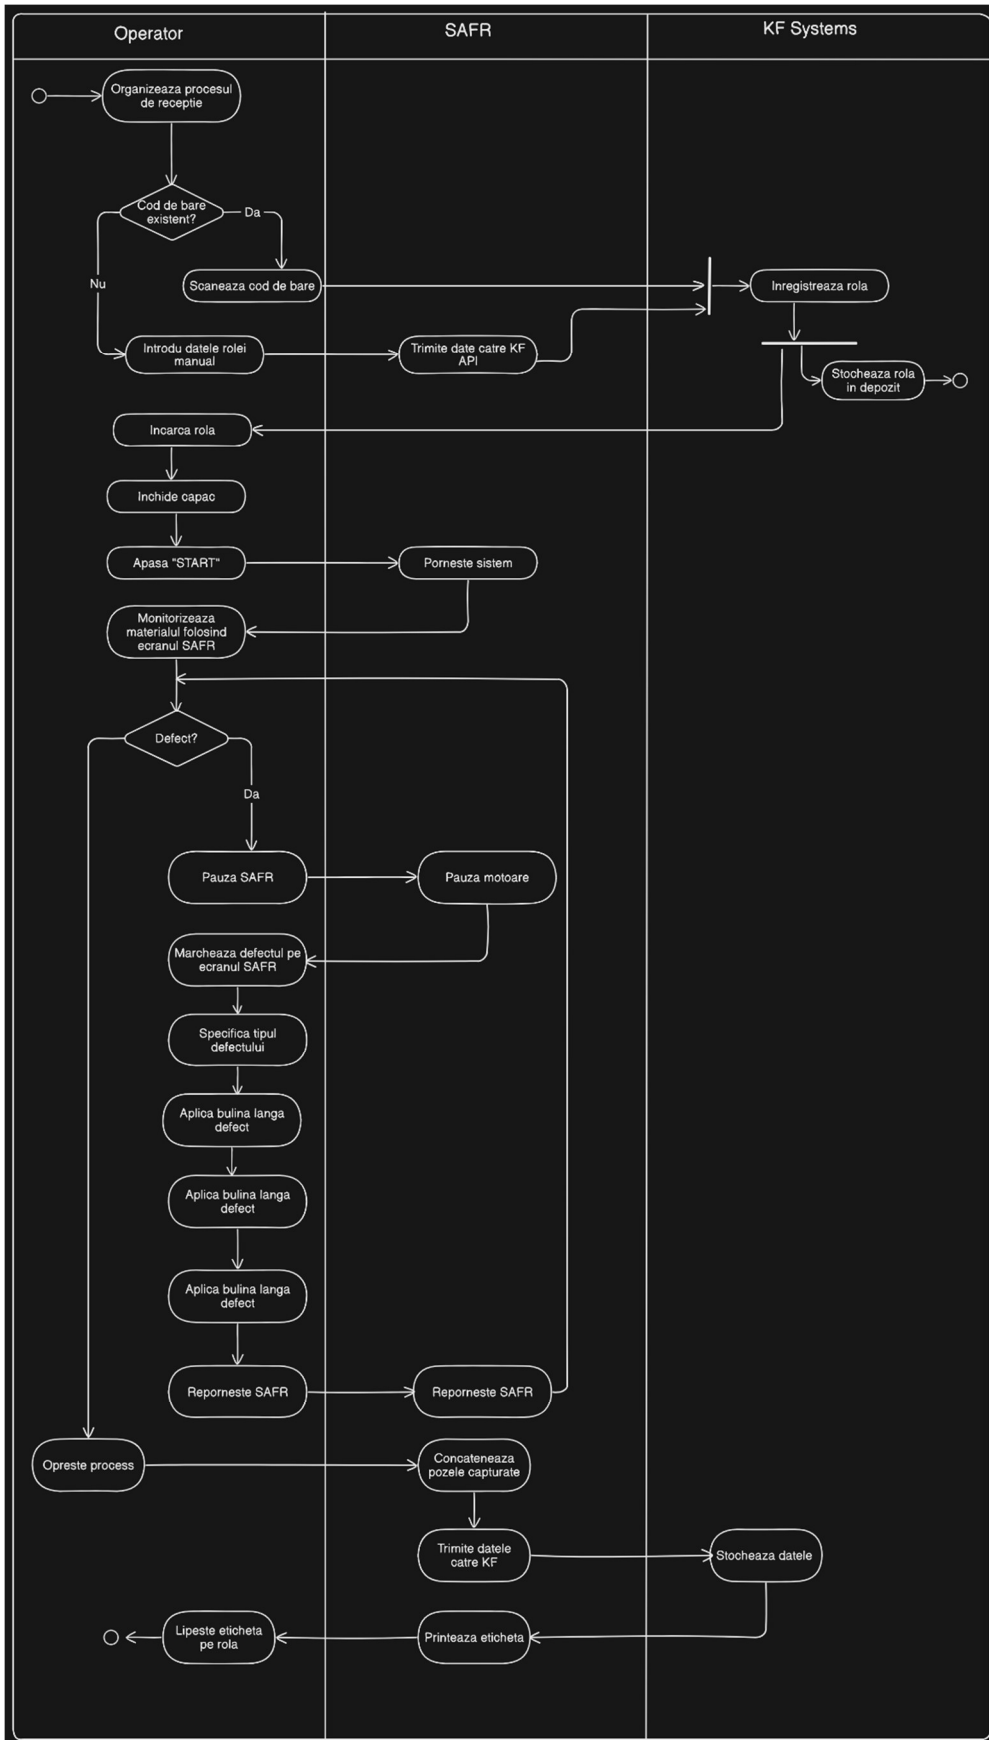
Operator

SAFR

KF Systems

Organizeaza procesul de receptie

Cod de bare existent?

Da

Nu

Scaneaza cod de bare

Inregistreaza rola

Introdu datele rolei manual

Trimite date catre KF API

Stocheaza rola in depozit

Incarca rola

Inchide capac

Apasa "START"

Porneste sistem

Monitorizeaza materialul folosind ecranul SAFR

Defect?

Da

Pauza SAFR

Pauza motoare

Marcheaza defectul pe ecranul SAFR

Specifica tipul defectului

Aplica bulina langa defect

Aplica bulina langa defect

Aplica bulina langa defect

Reporneste SAFR

Reporneste SAFR

Opreste process

Concateneaza pozele capturate

Trimite datele catre KF

Stocheaza datele

Lipeste eticheta pe rola

Printeaza eticheta